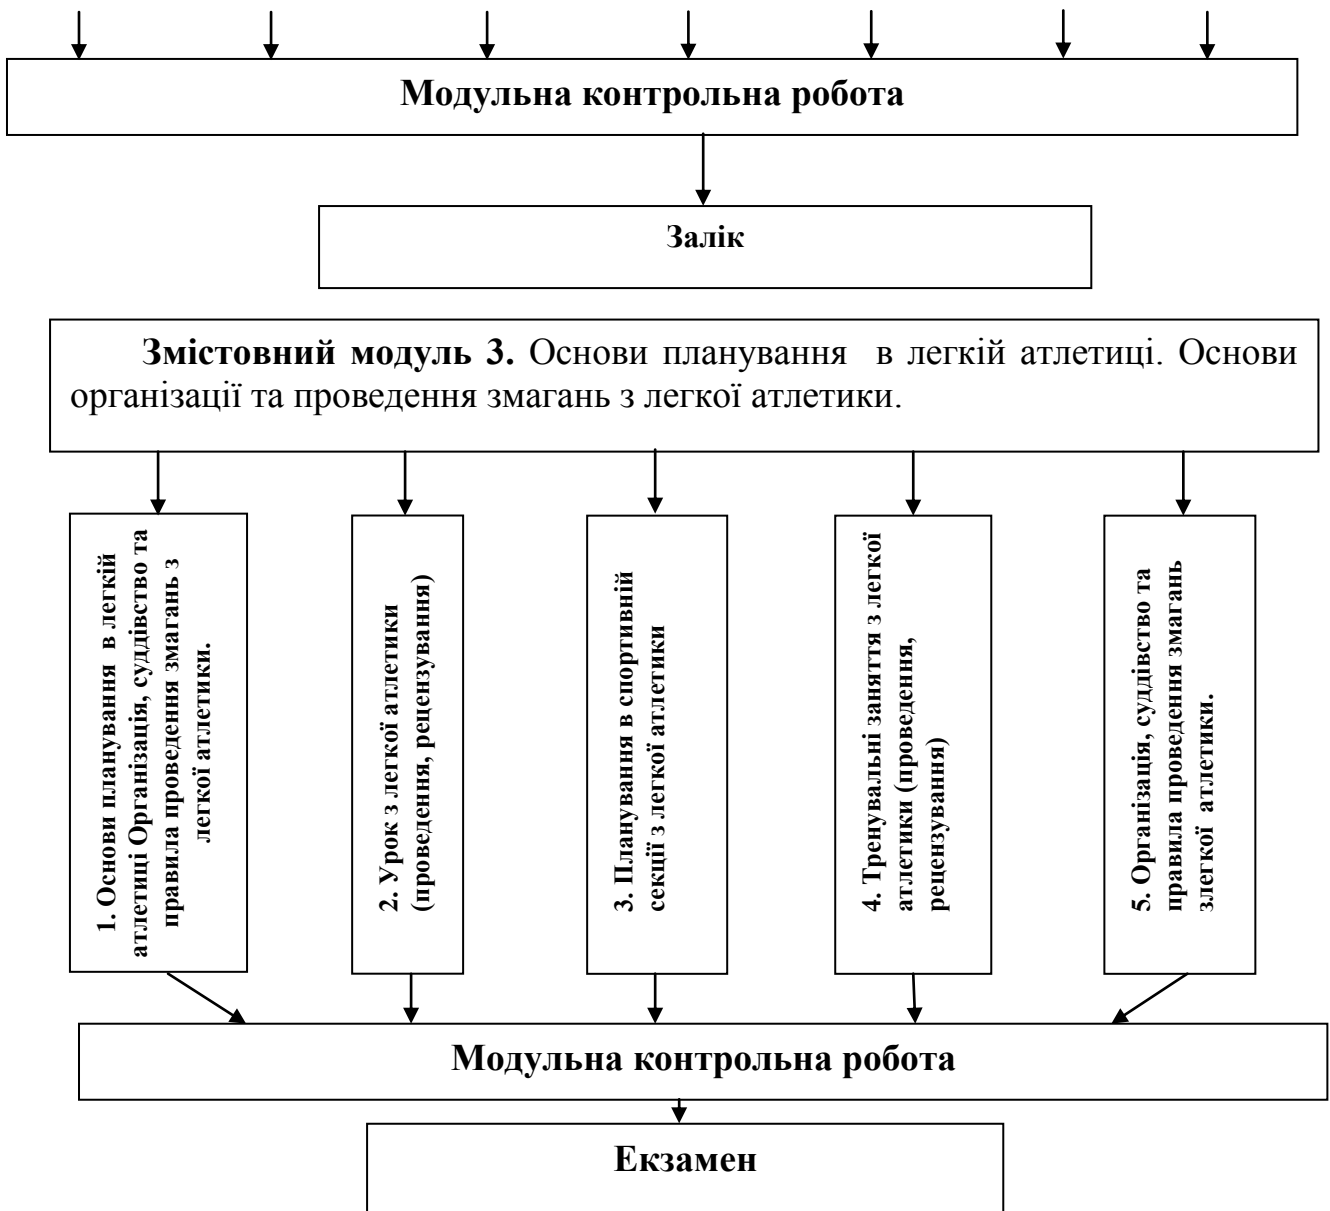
Модульна контрольна робота

Залік

**Змістовний модуль 3.** Основи планування в легкій атлетиці. Основи організації та проведення змагань з легкої атлетики.

1. Основи планування в легкій атлетиці Організація, суддівство та правила проведення змагань з легкої атлетики.

2. Урок з легкої атлетики (проведення, рецензування)

3. Планування в спортивній секції з легкої атлетики

4. Тренувальні заняття з легкої атлетики (проведення, рецензування)

5. Організація, суддівство та правила проведення змагань злегкої атлетики.

Модульна контрольна робота

Екзамен